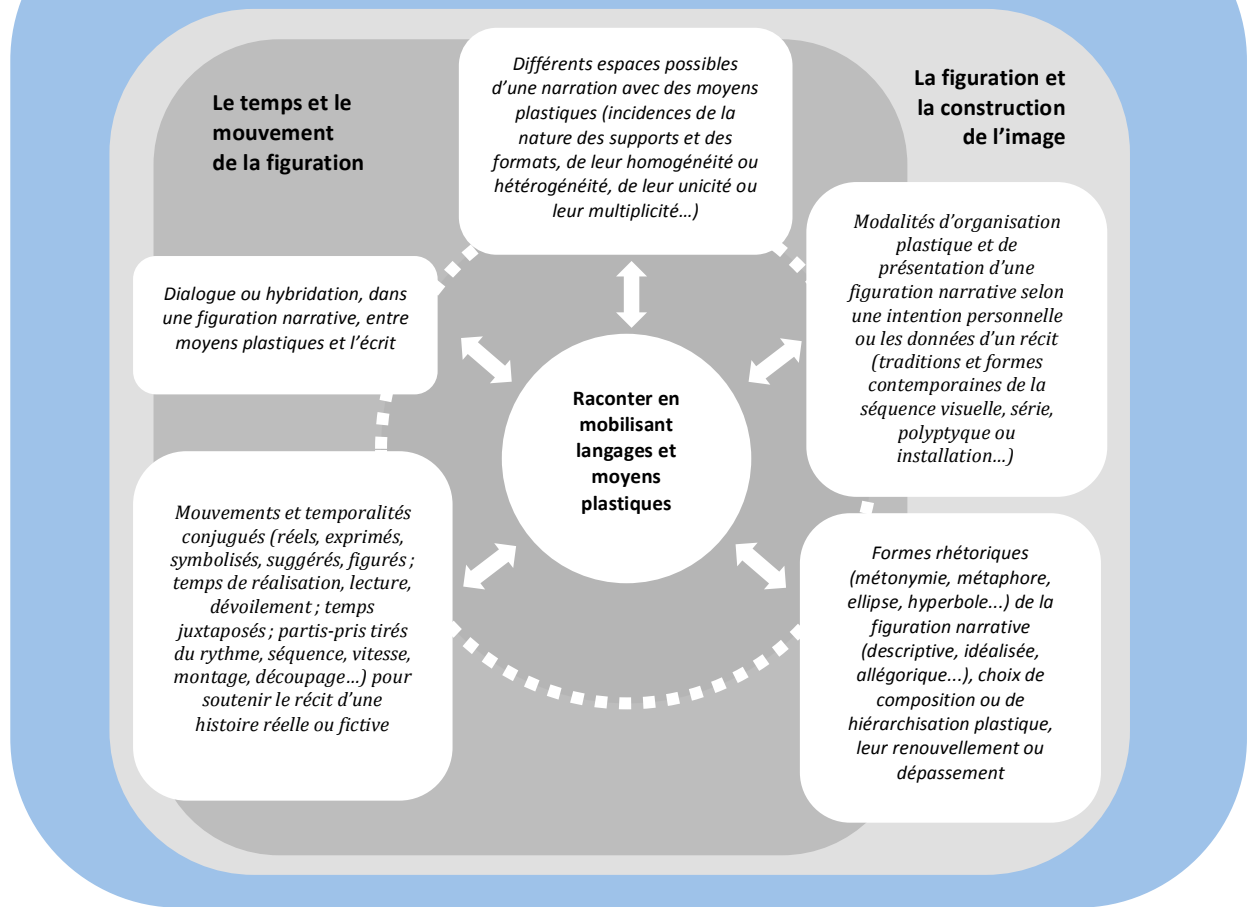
Le temps et le mouvement de la figuration

Différents espaces possibles d'une narration avec des moyens plastiques (incidences de la nature des supports et des formats, de leur homogénéité ou hétérogénéité, de leur unicité ou leur multiplicité…)

La figuration et la construction de l'image

Dialogue ou hybridation, dans une figuration narrative, entre moyens plastiques et l'écrit

Raconter en mobilisant langages et moyens plastiques

Modalités d'organisation plastique et de présentation d'une figuration narrative selon une intention personnelle ou les données d'un récit (traditions et formes contemporaines de la séquence visuelle, série, polyptyque ou installation…)

Mouvements et temporalités conjugués (réels, exprimés, symbolisés, suggérés, figurés ; temps de réalisation, lecture, dévoilement ; temps juxtaposés ; partis-pris tirés du rythme, séquence, vitesse, montage, découpage…) pour soutenir le récit d'une histoire réelle ou fictive

Formes rhétoriques (métonymie, métaphore, ellipse, hyperbole...) de la figuration narrative (descriptive, idéalisée, allégorique...), choix de composition ou de hiérarchisation plastique, leur renouvellement ou dépassement